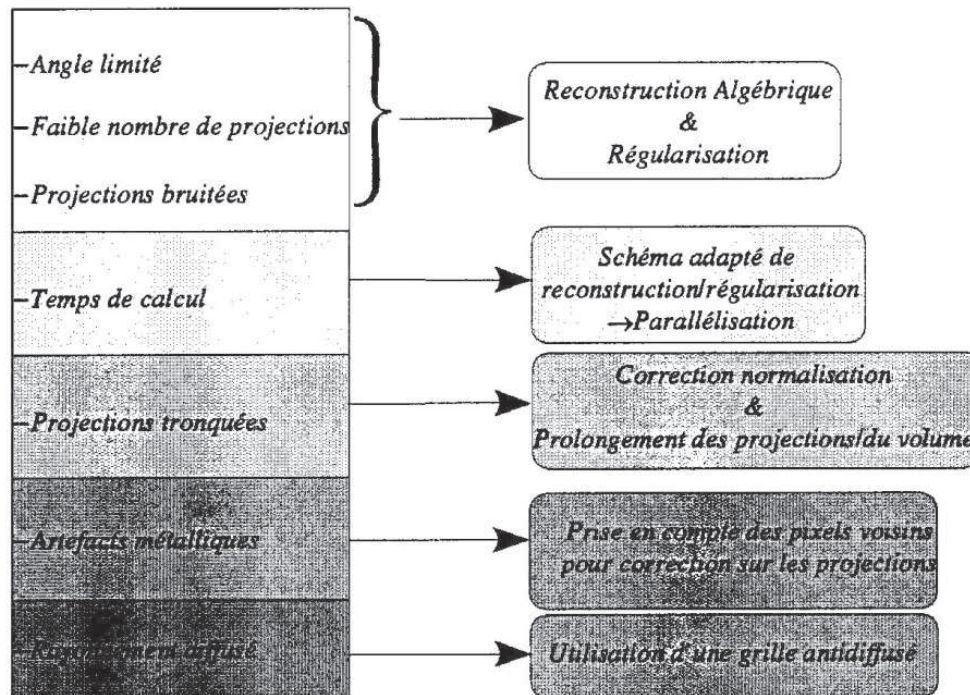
-Angle limité

-Faible nombre de projections

-Projections bruitées

Reconstruction Algébrique
&
Régularisation

-Temps de calcul

Schéma adapté de reconstruction/régularisation
→Parallélisation

-Projections tronquées

Correction normalisation
&
Prolongement des projections/du volume

-Artefacts métalliques

Prise en compte des pixels voisins pour correction sur les projections

-Rayonnement diffusé

Utilisation d'une grille antidiffusé